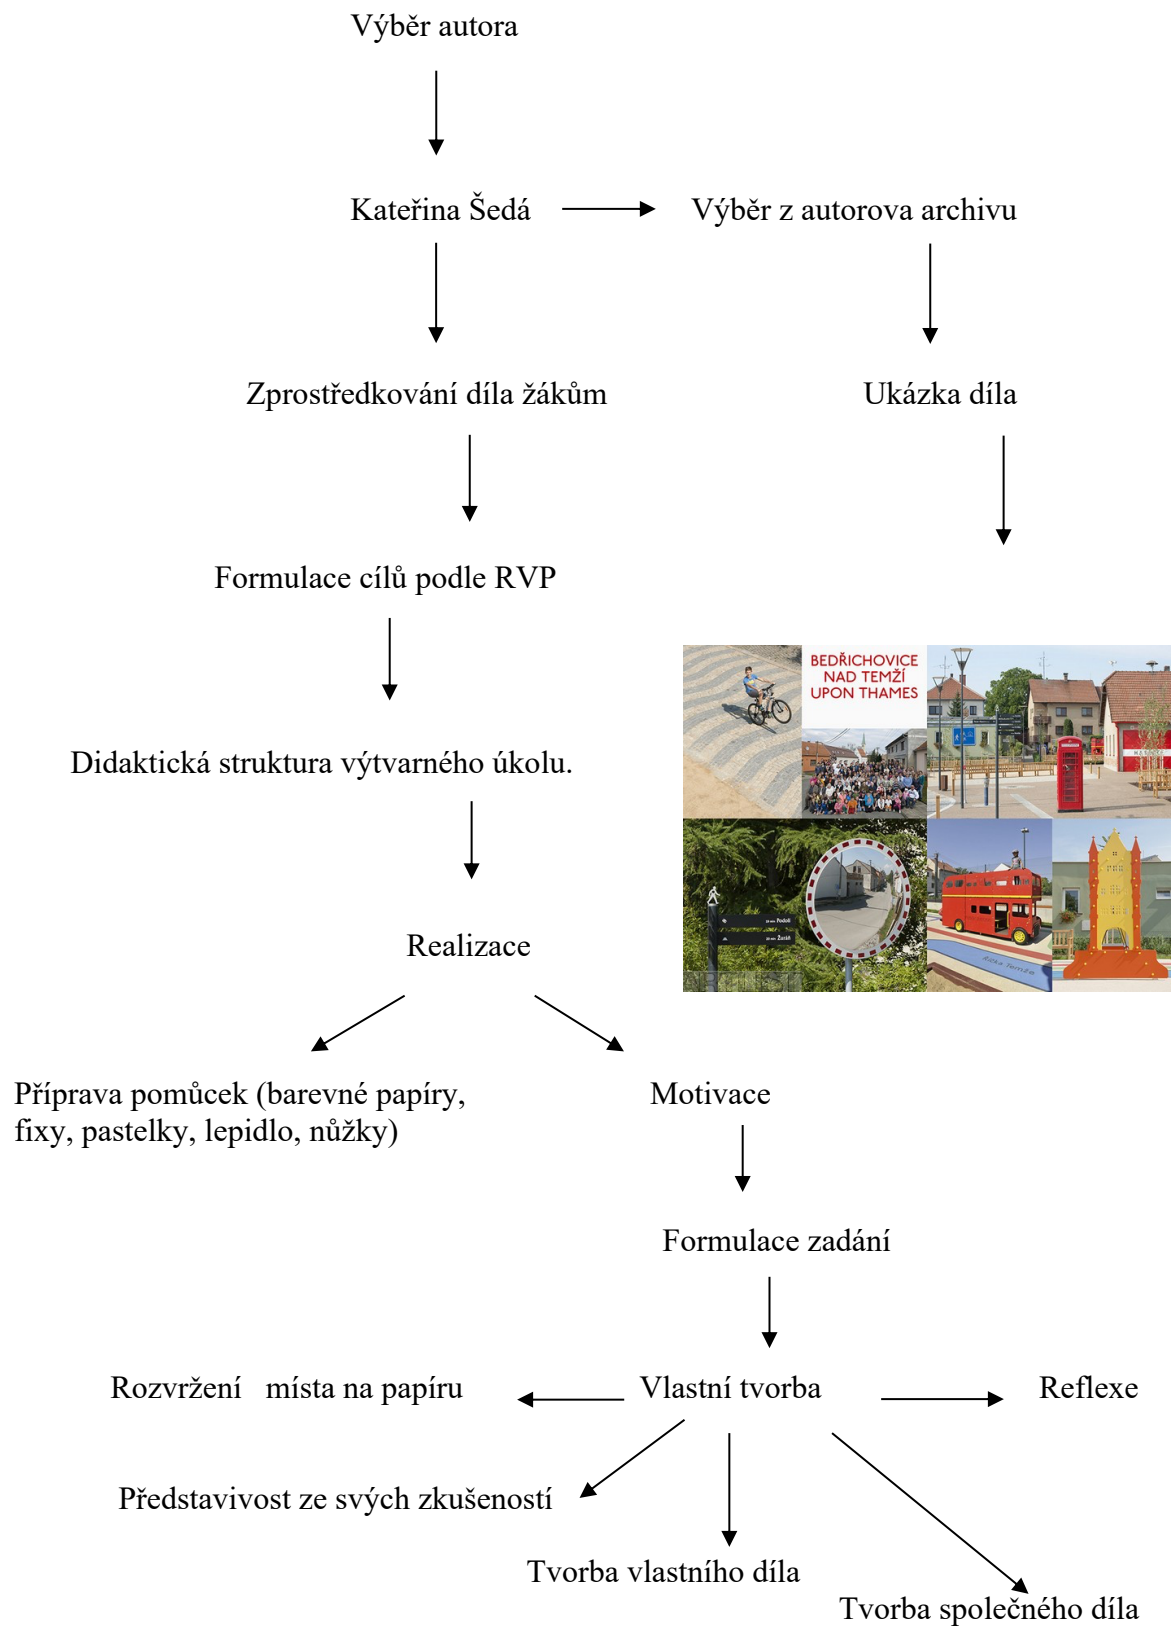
Výběr autora

Kateřina Šedá

Výběr z autorova archivu

Zprostředkování díla žákům

Ukázka díla

Formulace cílů podle RVP

BEDŘICHOVICE NAD TEMŽÍ UPON THAMES

Didaktická struktura výtvarného úkolu.

Realizace

Příprava pomůcek (barevné papíry, fixy, pastelky, lepidlo, nůžky)

Motivace

Formulace zadání

Rozvržení místa na papíru

Vlastní tvorba

Reflexe

Představivost ze svých zkušeností

Tvorba vlastního díla

Tvorba společného díla